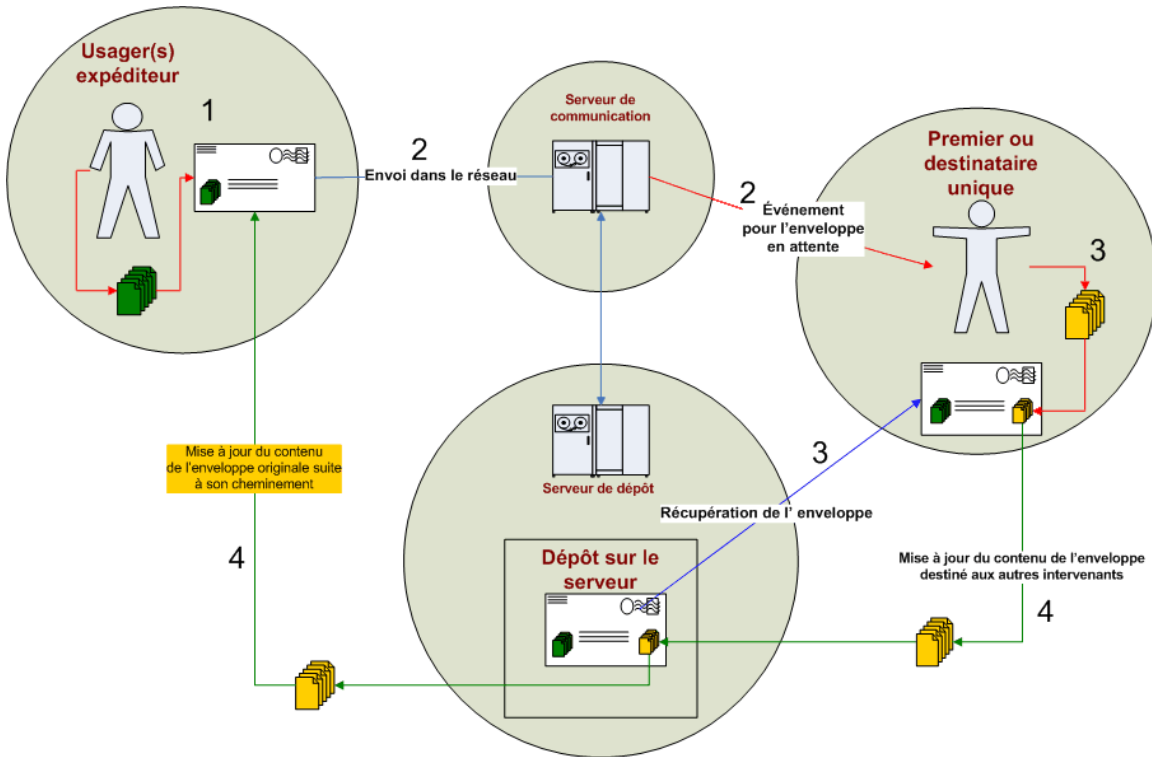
Usager(s) expéditeur

1

2

Envoi dans le réseau

Serveur de communication

2

Événement pour l'enveloppe en attente

Premier ou destinataire unique

3

Mise à jour du contenu de l'enveloppe originale suite à son cheminement

Serveur de dépôt

3

Récupération de l' enveloppe

4

Dépôt sur le serveur

Mise à jour du contenu de l'enveloppe destiné aux autres intervenants

4